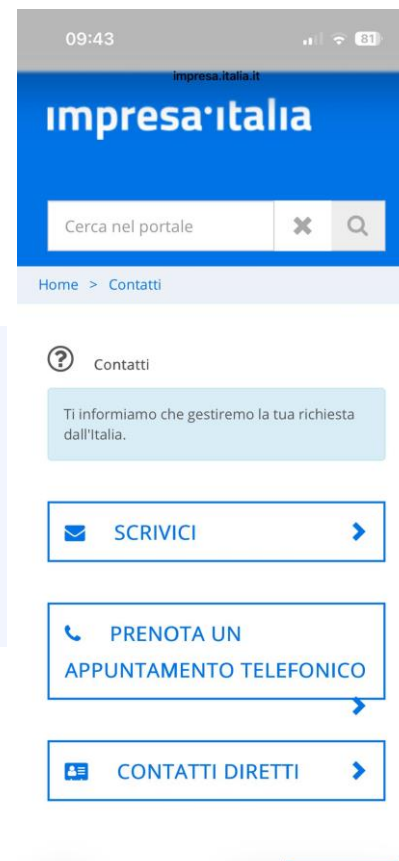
09:43
81

impresa.italia.it

impresa·italia

Cerca nel portale

Home > Contatti

Contatti

Ti informiamo che gestiremo la tua richiesta dall'Italia.

SCRIVICI

PRENOTA UN APPUNTAMENTO TELEFONICO

CONTATTI DIRETTI